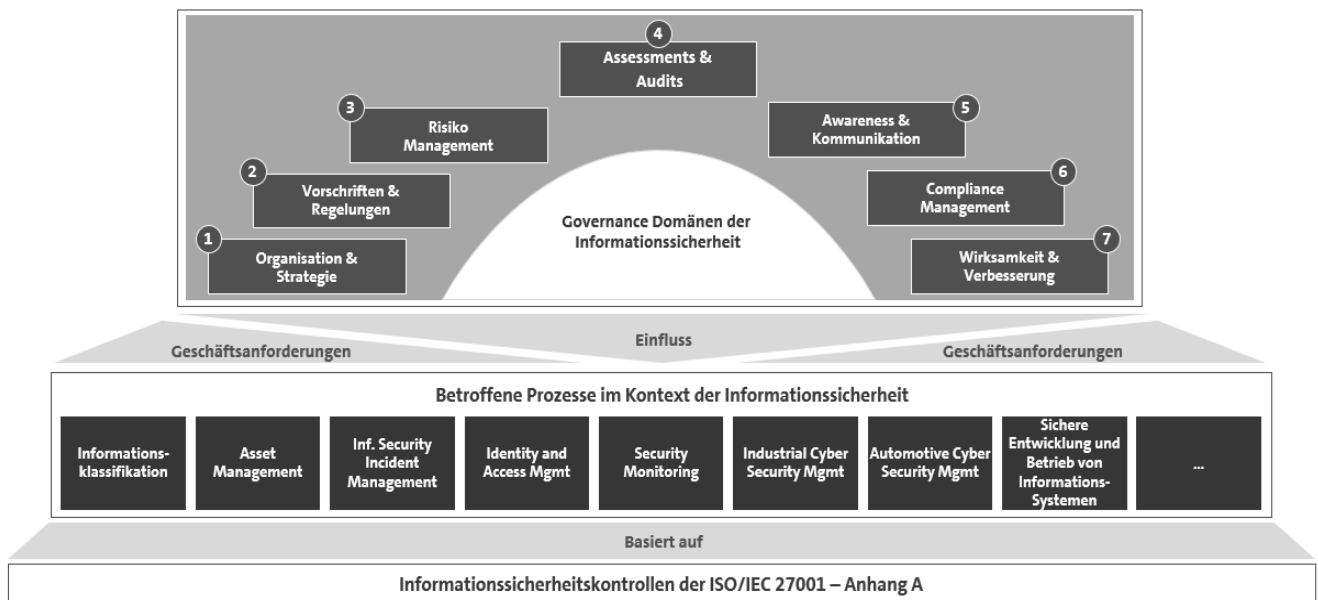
4
Assessments & Audits

3
Risiko Management

5
Awareness & Kommunikation

2
Vorschriften & Regelungen

6
Compliance Management

Governance Domänen der Informationssicherheit

1
Organisation & Strategie

7
Wirksamkeit & Verbesserung

Einfluss

Geschäftsanforderungen

Geschäftsanforderungen

Betroffene Prozesse im Kontext der Informationssicherheit

Informationsklassifikation

Asset Management

Inf. Security Incident Management

Identity and Access Mgmt

Security Monitoring

Industrial Cyber Security Mgmt

Automotive Cyber Security Mgmt

Sichere Entwicklung und Betrieb von Informations-Systemen

...

Basiert auf

Informationssicherheitskontrollen der ISO/IEC 27001 – Anhang A